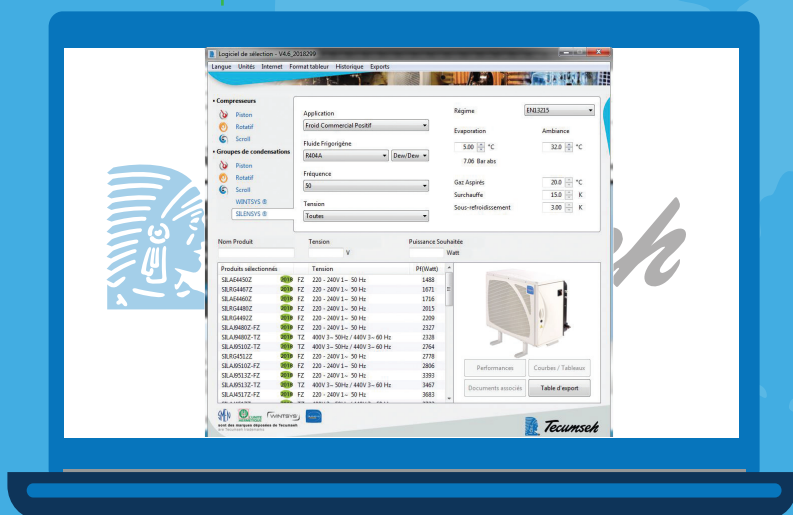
Logiciel de sélection - V4.6_20182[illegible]

Langue Unités Internet Format tableur Historique Exports

• Compresseurs
Piston
Rotatif
Scroll
• Groupes de condensations
Piston
Rotatif
Scroll
WINTSYS ®
SILENSYS ®

Application
Froid Commercial Positif
Fluide Frigorigène
R404A
Dew/Dew
Fréquence
50
Tension
Toutes

Régime
EN13215
Evaporation
5.00 °C
7.06 Bar abs
Ambiance
32.0 °C
Gaz Aspirés 20.0 °C
Surchauffe 15.0 K
Sous-refroidissement 3.00 K

Nom Produit
Tension
V
Puissance Souhaitée
Watt

| Produits sélectionnés | | | Tension | Pf(Watt) |
|---|---|---|---|---|
| SILAE4450Z | 2018 | FZ | 220 - 240V 1~ 50 Hz | 1488 |
| SILRG4467Z | 2018 | FZ | 220 - 240V 1~ 50 Hz | 1671 |
| SILAE4460Z | 2018 | FZ | 220 - 240V 1~ 50 Hz | 1716 |
| SILRG4480Z | 2018 | FZ | 220 - 240V 1~ 50 Hz | 2015 |
| SILRG4492Z | 2018 | FZ | 220 - 240V 1~ 50 Hz | 2209 |
| SILAJ4480Z-FZ | 2018 | FZ | 220 - 240V 1~ 50 Hz | 2327 |
| SILAJ4480Z-TZ | 2018 | TZ | 400V 3~ 50Hz / 440V 3~ 60 Hz | 2328 |
| SILAJ9510Z-TZ | 2018 | TZ | 400V 3~ 50Hz / 440V 3~ 60 Hz | 2764 |
| SILRG4512Z | 2018 | FZ | 220 - 240V 1~ 50 Hz | 2778 |
| SILAJ4510Z-FZ | 2018 | FZ | 220 - 240V 1~ 50 Hz | 2806 |
| SILAJ4513Z-FZ | 2018 | FZ | 220 - 240V 1~ 50 Hz | 3393 |
| SILAJ9513Z-TZ | 2018 | TZ | 400V 3~ 50Hz / 440V 3~ 60 Hz | 3467 |
| SILAJ4517Z-FZ | 2018 | FZ | 220 - 240V 1~ 50 Hz | 3683 |

Performances
Courbes / Tableaux
Documents associés
Table d'export

WINTSYS
Tecumseh